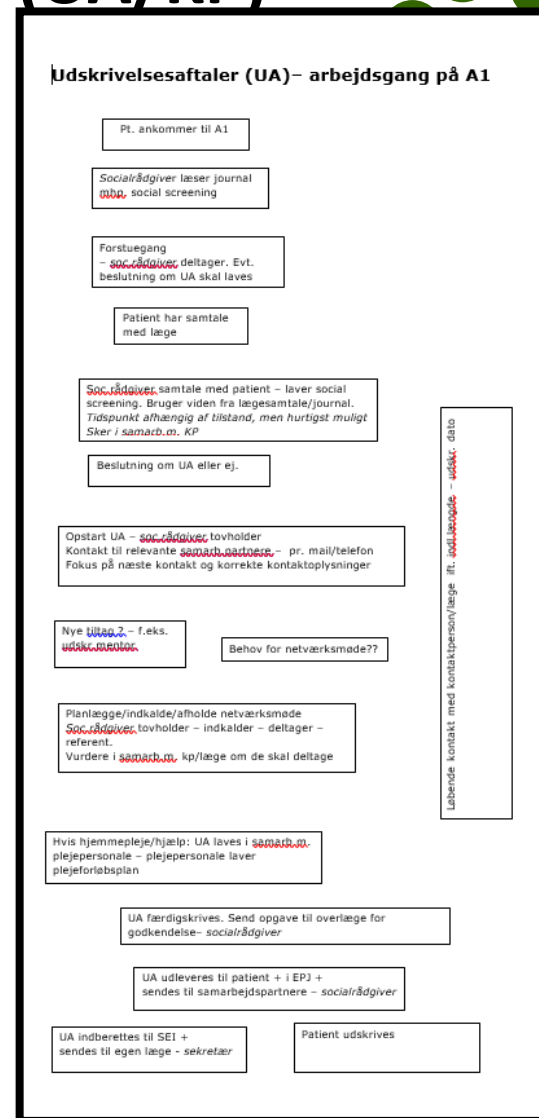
Udskrivelsesaftaler (UA)– arbejdsgang på A1

Pt. ankommer til A1

*Socialrådgiver* læser journal mhp. social screening

Forstuegang
– soc.rådgiver deltager. Evt. beslutning om UA skal laves

Patient har samtale med læge

Soc.rådgiver samtale med patient – laver social screening. Bruger viden fra lægesamtale/journal. *Tidspunkt afhængig af tilstand, men hurtigst muligt Sker i samarb.m. KP*

Beslutning om UA eller ej.

Opstart UA – soc.rådgiver tovholder
Kontakt til relevante samarb.partnere – pr. mail/telefon
Fokus på næste kontakt og korrekte kontaktoplysninger

Nye tiltag ? – f.eks. udskr.mentor

Behov for netværksmøde??

Planlægge/indkalde/afholde netværksmøde
Soc.rådgiver tovholder – indkalder – deltager – referent.
Vurdere i samarb.m. kp/læge om de skal deltage

Hvis hjemmepleje/hjælp: UA laves i samarb.m. plejepersonale – plejepersonale laver plejeforløbsplan

UA færdigskrives. Send opgave til overlæge for godkendelse– *socialrådgiver*

UA udleveres til patient + i EPJ + sendes til samarbejdspartnere – *socialrådgiver*

UA indberettes til SEI + sendes til egen læge - *sekretær*

Patient udskrives

Løbende kontakt med kontaktperson/læge ift. indlæggelse – udskr. dato